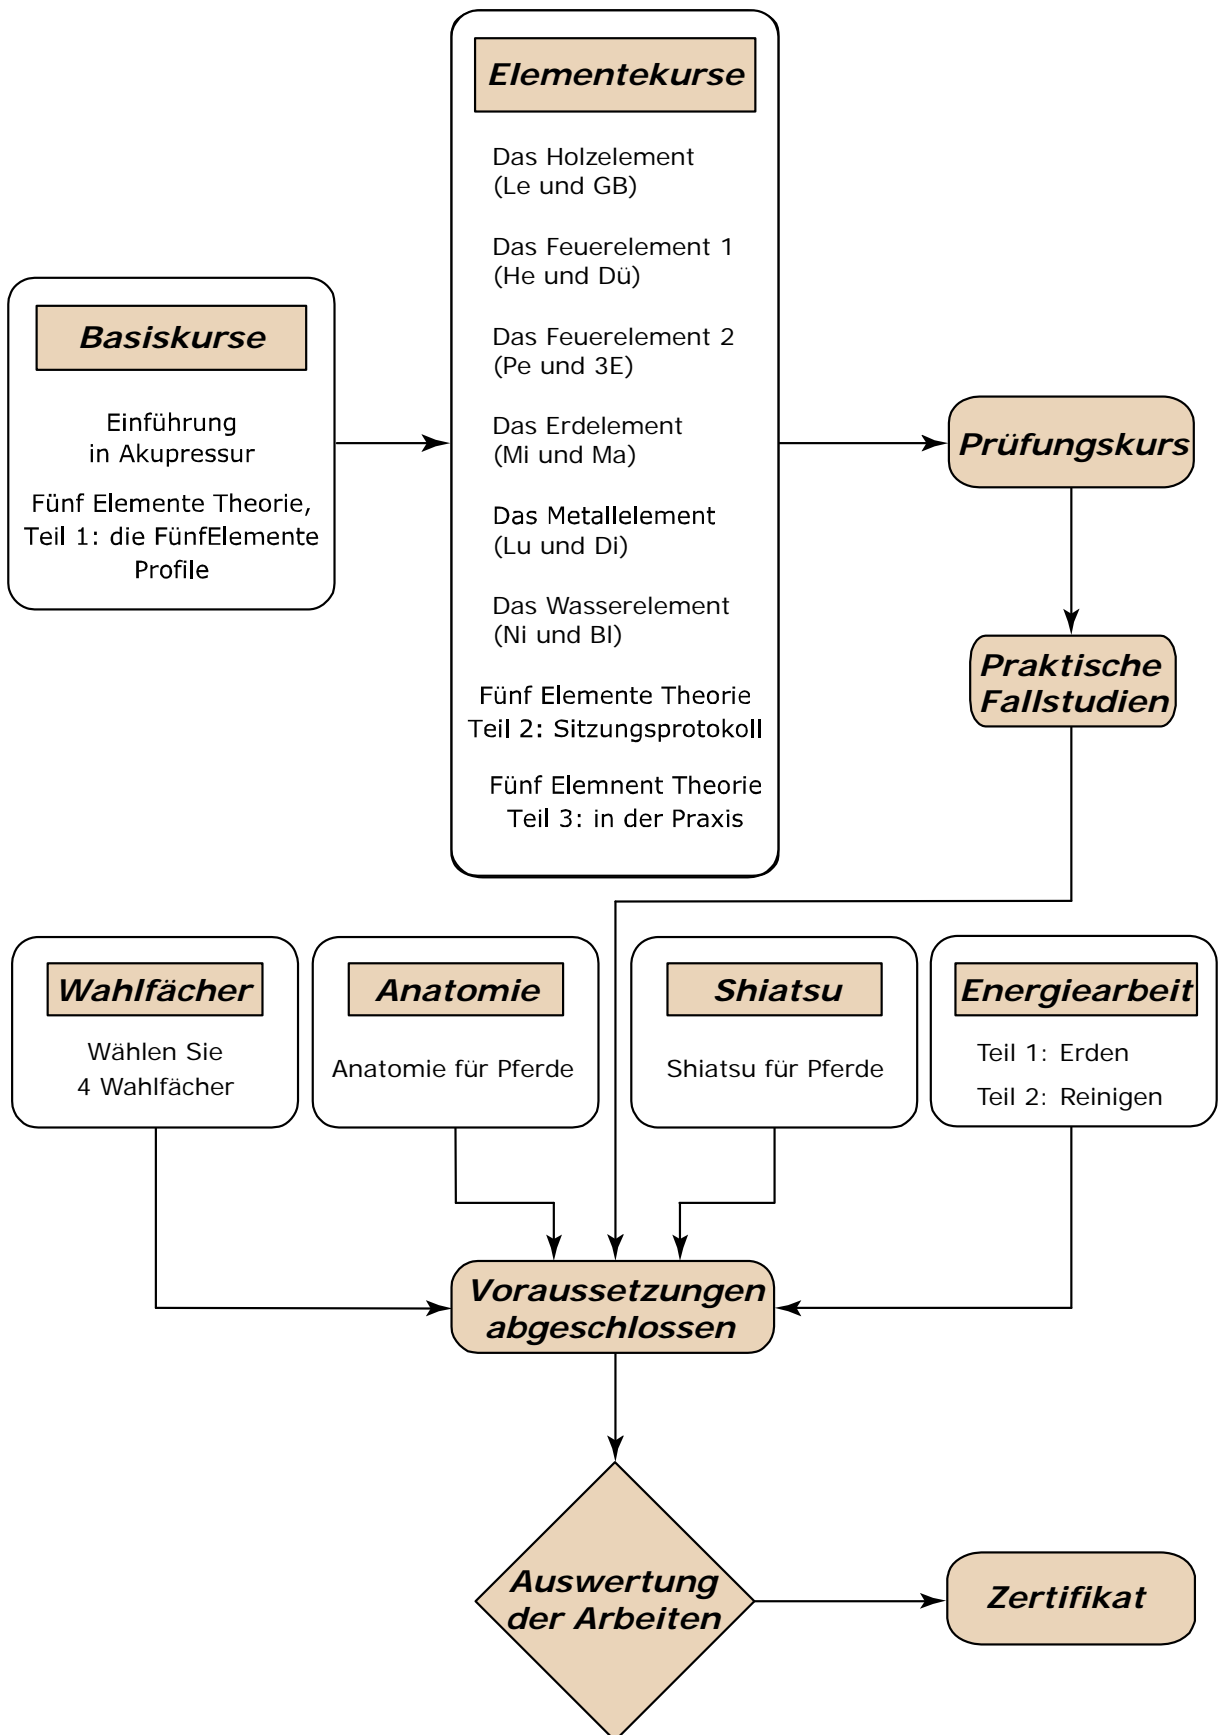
Basiskurse

Einführung in Akupressur

Fünf Elemente Theorie, Teil 1: die FünfElemente Profile

Elementekurse

Das Holzelement (Le und GB)

Das Feuerelement 1 (He und Dü)

Das Feuerelement 2 (Pe und 3E)

Das Erdelement (Mi und Ma)

Das Metallelement (Lu und Di)

Das Wasserelement (Ni und Bl)

Fünf Elemente Theorie Teil 2: Sitzungsprotokoll

Fünf Elemnent Theorie Teil 3: in der Praxis

Prüfungskurs

Praktische Fallstudien

Wahlfächer

Wählen Sie 4 Wahlfächer

Anatomie

Anatomie für Pferde

Shiatsu

Shiatsu für Pferde

Energiearbeit

Teil 1: Erden

Teil 2: Reinigen

Voraussetzungen abgeschlossen

Auswertung der Arbeiten

Zertifikat